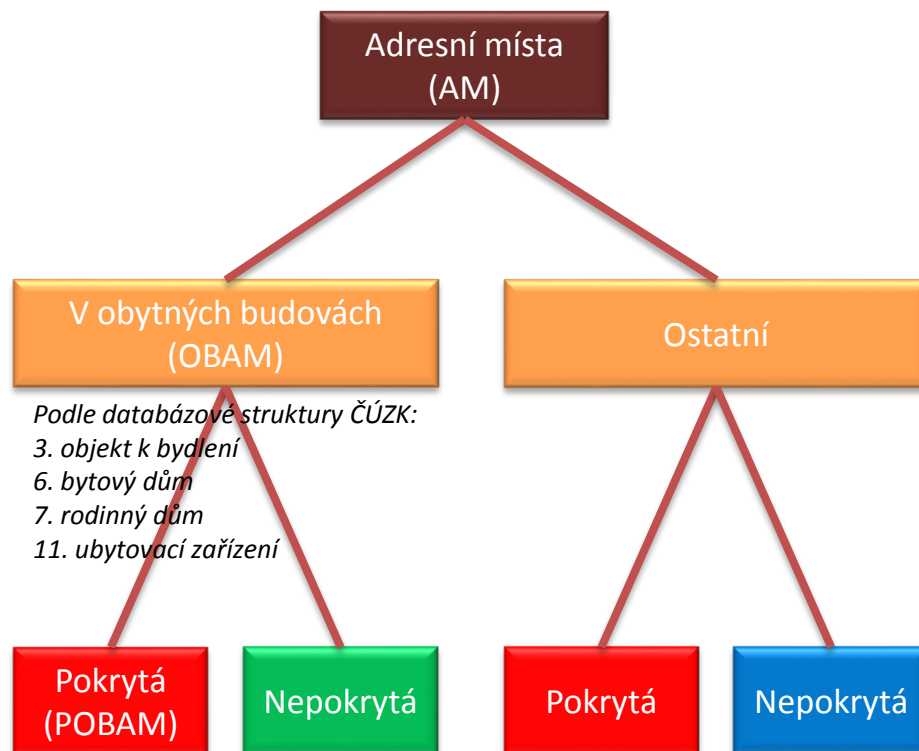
Adresní místa
(AM)

V obytných budovách
(OBAM)

Ostatní

Podle databázové struktury ČÚZK:
3. objekt k bydlení
6. bytový dům
7. rodinný dům
11. ubytovací zařízení

Pokrytá
(POBAM)

Nepokrytá

Pokrytá

Nepokrytá